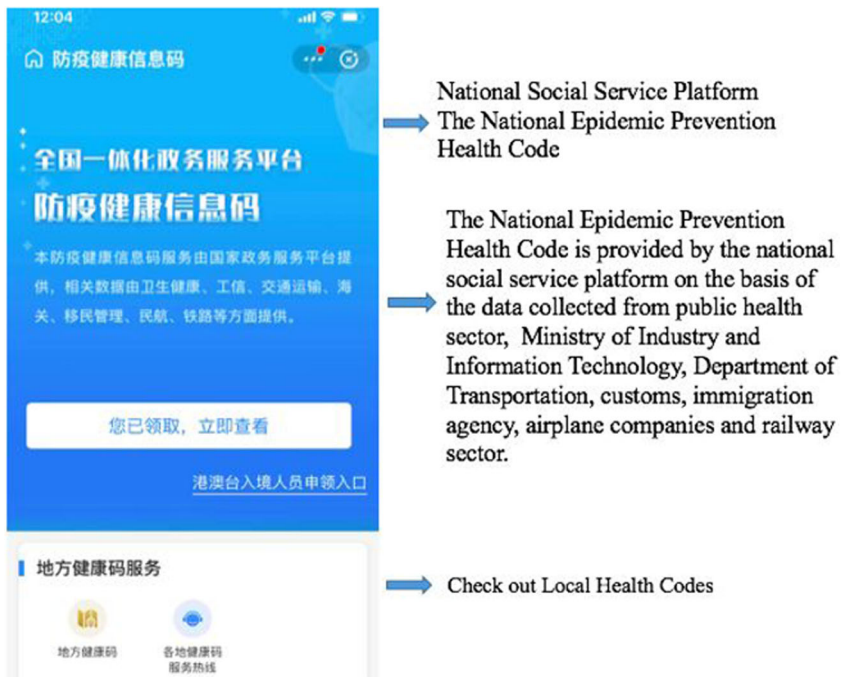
12:04

防疫健康信息码

全国一体化政务服务平台
防疫健康信息码

本防疫健康信息码服务由国家政务服务平台提供，相关数据由卫生健康、工信、交通运输、海关、移民管理、民航、铁路等方面提供。

您已领取，立即查看

港澳台入境人员申领入口

地方健康码服务

地方健康码

各地健康码服务热线

National Social Service Platform
The National Epidemic Prevention Health Code

The National Epidemic Prevention Health Code is provided by the national social service platform on the basis of the data collected from public health sector, Ministry of Industry and Information Technology, Department of Transportation, customs, immigration agency, airplane companies and railway sector.

Check out Local Health Codes